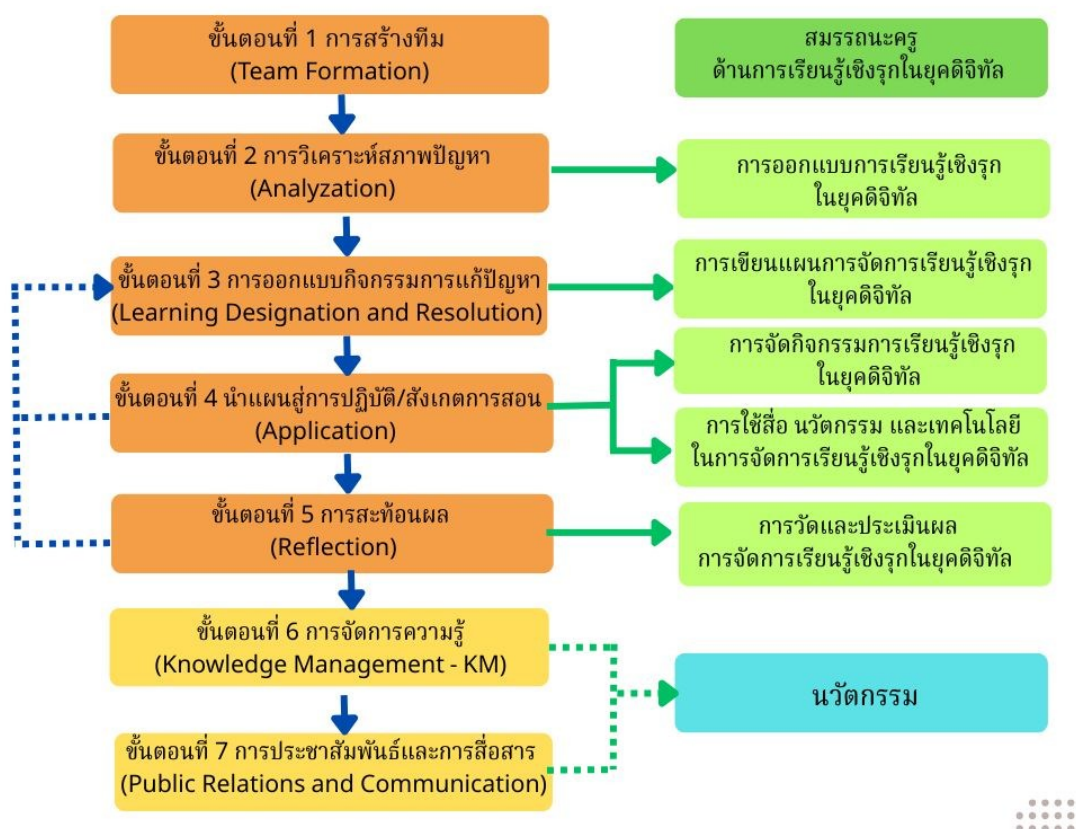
ขั้นตอนที่ 1 การสร้างทีม
(Team Formation)

สมรรถนะครู
ด้านการเรียนรู้เชิงรุกในยุคดิจิทัล

ขั้นตอนที่ 2 การวิเคราะห์สภาพปัญหา
(Analyzation)

การออกแบบการเรียนรู้เชิงรุก
ในยุคดิจิทัล

ขั้นตอนที่ 3 การออกแบบกิจกรรมการแก้ปัญหา
(Learning Designation and Resolution)

การเขียนแผนการจัดการเรียนรู้เชิงรุก
ในยุคดิจิทัล

ขั้นตอนที่ 4 นำแผนสู่การปฏิบัติ/สังเกตการสอน
(Application)

การจัดกิจกรรมการเรียนรู้เชิงรุก
ในยุคดิจิทัล

การใช้สื่อ นวัตกรรม และเทคโนโลยี
ในการจัดการเรียนรู้เชิงรุกในยุคดิจิทัล

ขั้นตอนที่ 5 การสะท้อนผล
(Reflection)

การวัดและประเมินผล
การจัดการเรียนรู้เชิงรุกในยุคดิจิทัล

ขั้นตอนที่ 6 การจัดการความรู้
(Knowledge Management - KM)

นวัตกรรม

ขั้นตอนที่ 7 การประชาสัมพันธ์และการสื่อสาร
(Public Relations and Communication)